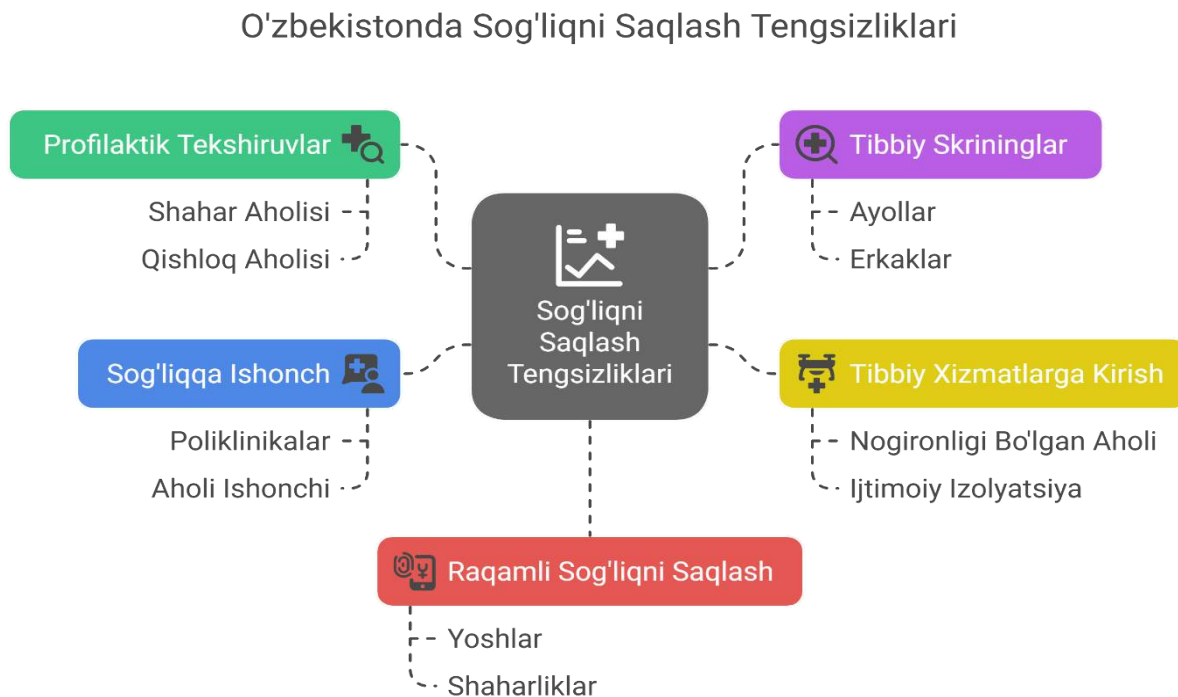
O'zbekistonda Sog'liqni Saqlash Tengsizliklari

Sog'liqni Saqlash Tengsizliklari

Profilaktik Tekshiruvlar

Shahar Aholisi

Qishloq Aholisi

Tibbiy Skriningлar

Ayollar

Erkaklar

Sog'liqqa Ishonch

Poliklinikalar

Aholi Ishonchi

Tibbiy Xizmatlarga Kirish

Nogironligi Bo'lgan Aholi

Ijtimoiy Izolyatsiya

Raqamli Sog'liqni Saqlash

Yoshlar

Shaharliklar